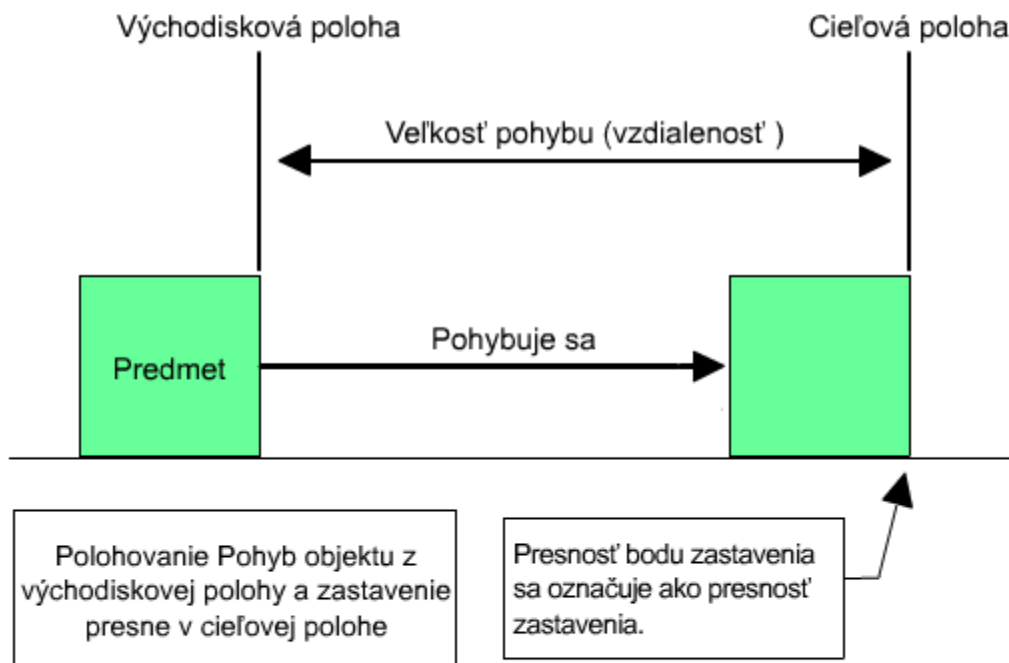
Východisková poloha

Cieľová poloha

Veľkosť pohybu (vzdialenosť )

Predmet

Pohybuje sa

Polohovanie Pohyb objektu z východiskovej polohy a zastavenie presne v cieľovej polohe

Presnosť bodu zastavenia sa označuje ako presnosť zastavenia.